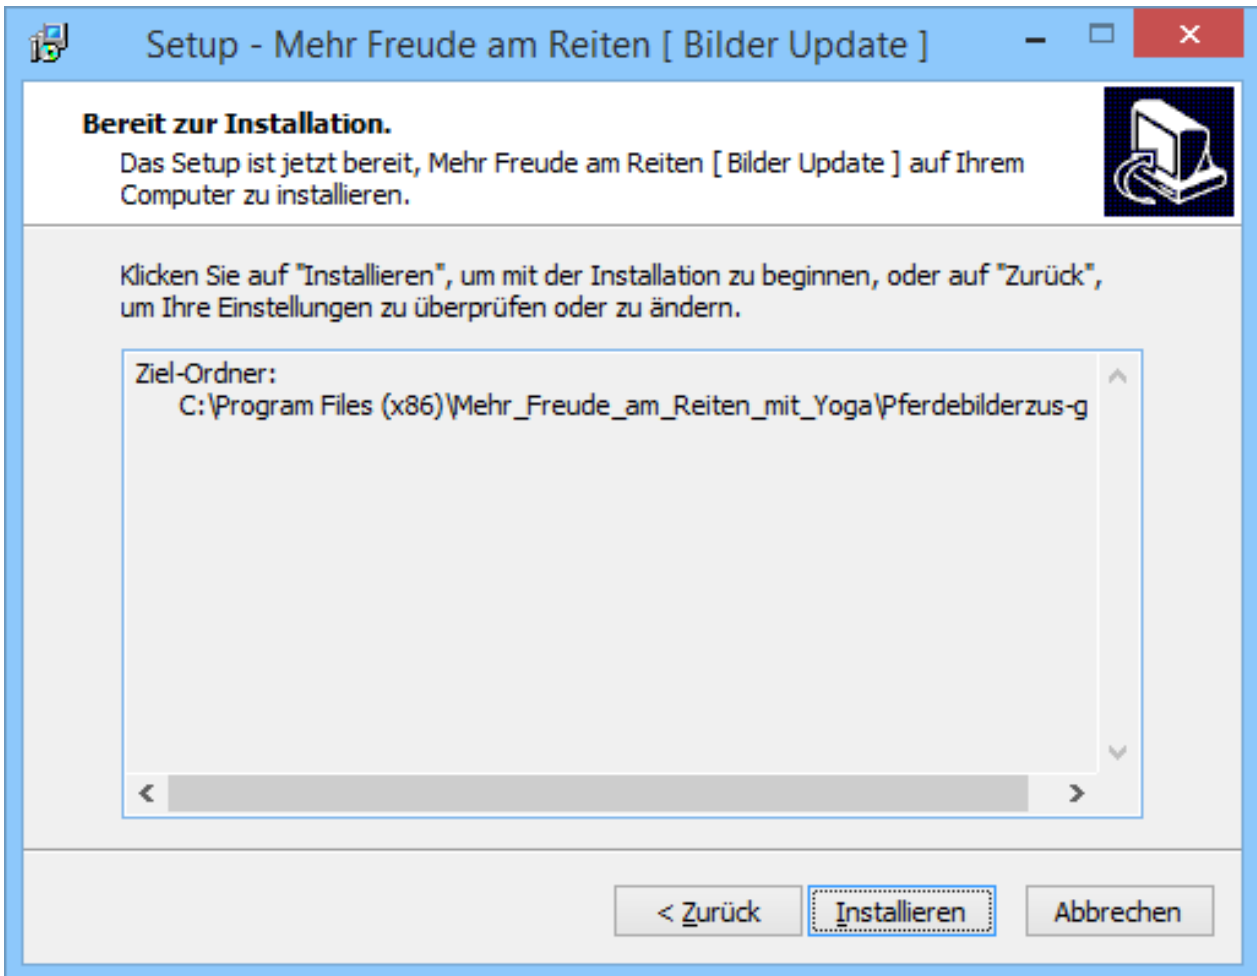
Setup - Mehr Freude am Reiten [ Bilder Update ]

**Bereit zur Installation.**
Das Setup ist jetzt bereit, Mehr Freude am Reiten [ Bilder Update ] auf Ihrem Computer zu installieren.

Klicken Sie auf "Installieren", um mit der Installation zu beginnen, oder auf "Zurück", um Ihre Einstellungen zu überprüfen oder zu ändern.

Ziel-Ordner:
C:\Program Files (x86)\Mehr_Freude_am_Reiten_mit_Yoga\Pferdebilderzus-g

< Zurück | Installieren | Abbrechen